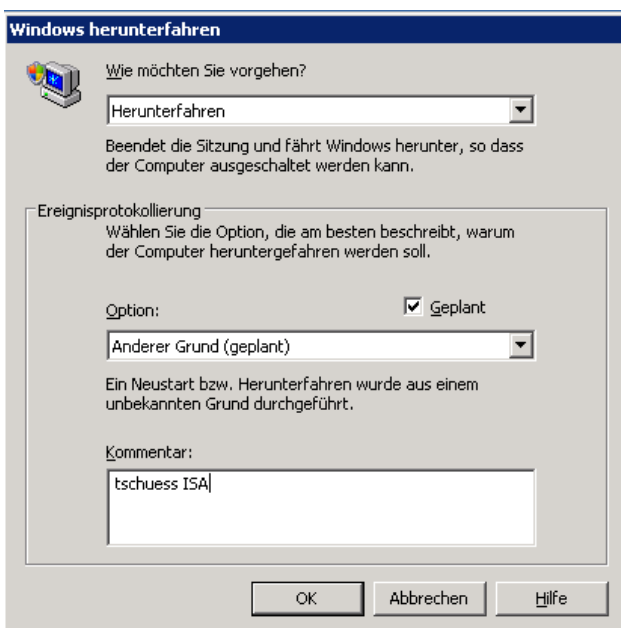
Windows herunterfahren

Wie möchten Sie vorgehen?

Herunterfahren

Beendet die Sitzung und fährt Windows herunter, so dass der Computer ausgeschaltet werden kann.

Ereignisprotokollierung

Wählen Sie die Option, die am besten beschreibt, warum der Computer heruntergefahren werden soll.

Option:

☑ Geplant

Anderer Grund (geplant)

Ein Neustart bzw. Herunterfahren wurde aus einem unbekannten Grund durchgeführt.

Kommentar:

tschuess ISA

OK | Abbrechen | Hilfe